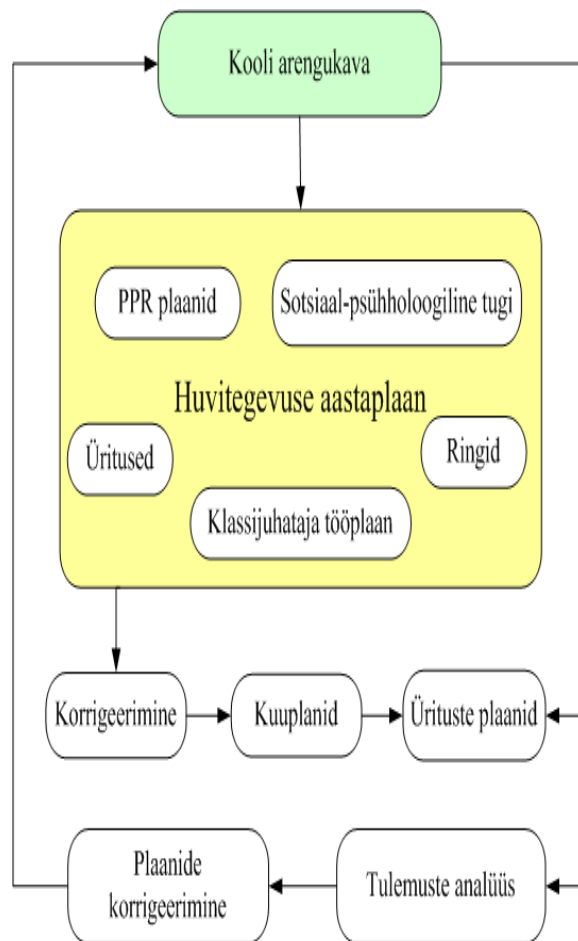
Kooli arengukava

PPR plaanid

Sotsiaal-psühholoogiline tugi

Huvitegevuse aastaplaan

Üritused

Ringid

Klassijuhataja tööplaan

Korrigeerimine

Kuuplanid

Ürituste plaanid

Plaanide korrigeerimine

Tulemuste analüüs